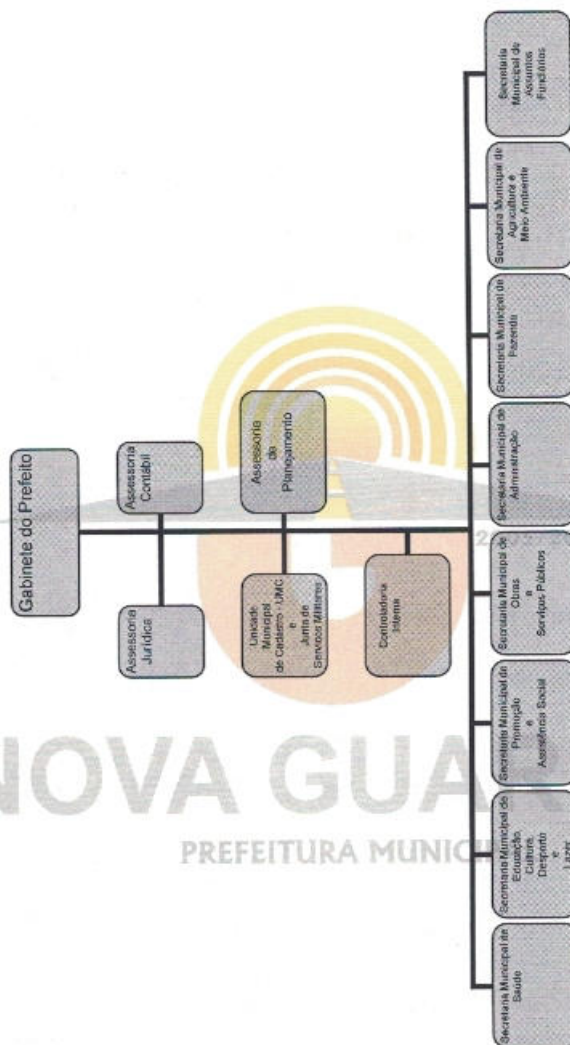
Gabinete do Prefeito

Assessoria Contábil

Assessoria Jurídica

Assessoria de Planejamento

Unidade Municipal de Cadastro - UMC e Junta de Serviços Militares

Controladoria Interna

Secretaria Municipal de Assuntos Fundiários

Secretaria Municipal de Agricultura e Meio Ambiente

Secretaria Municipal de Fazenda

Secretaria Municipal de Administração

Secretaria Municipal de Obras e Serviços Públicos

Secretaria Municipal de Promoção e Assistência Social

Secretaria Municipal de Educação, Cultura, Desporto e Lazer

Secretaria Municipal de Saúde

NOVA GUA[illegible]

PREFEITURA MUNIC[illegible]